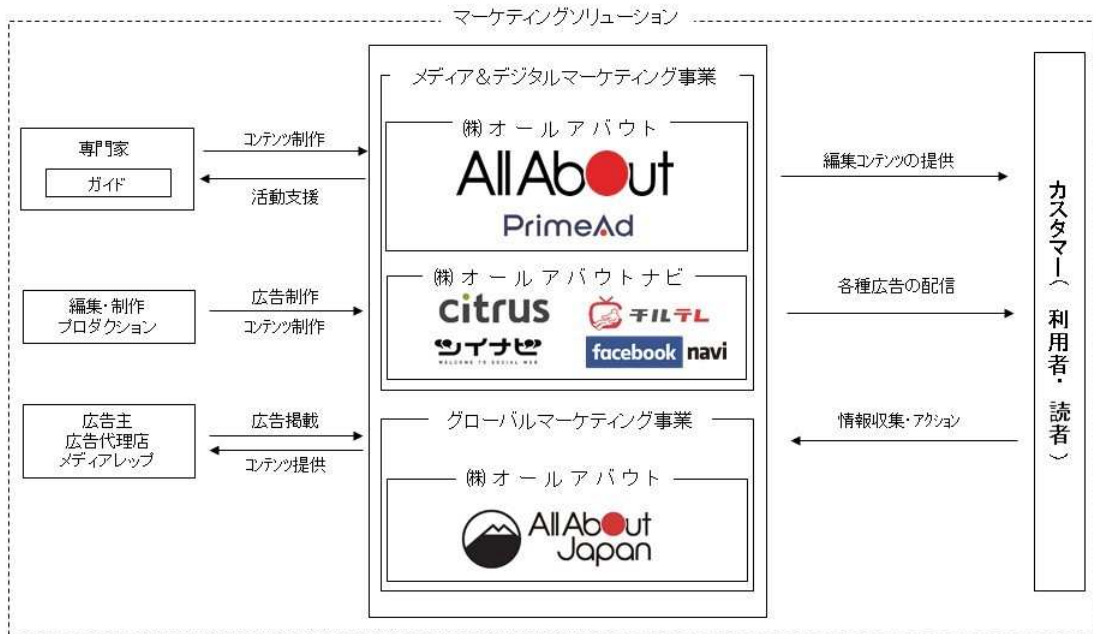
マーケティングソリューション

専門家
ガイド

コンテンツ制作
活動支援

編集・制作
プロダクション

広告制作
コンテンツ制作

広告主
広告代理店
メディアレップ

広告掲載
コンテンツ提供

メディア&デジタルマーケティング事業

㈱オールアバウト
All About
PrimeAd

㈱オールアバウトナビ
citrus
チルテレ
ツイナビ
WELCOME TO SOCIAL WEB
facebook navi

グローバルマーケティング事業

㈱オールアバウト
All About Japan

編集コンテンツの提供

各種広告の配信

情報収集・アクション

カスタマー(利用者・読者)